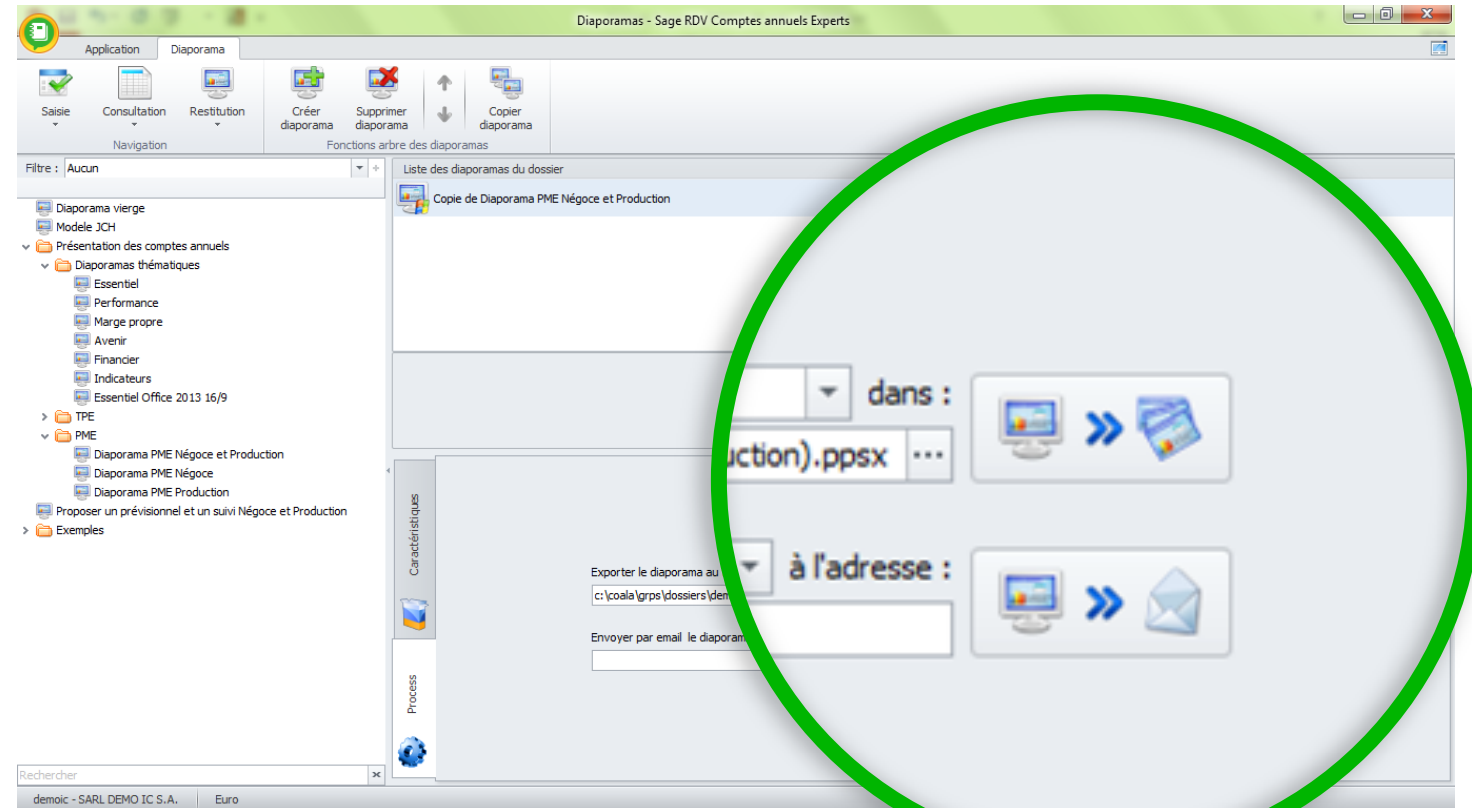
Diaporamas - Sage RDV Comptes annuels Experts

Application
Diaporama

Saisie
Consultation
Restitution
Navigation

Créer diaporama
Supprimer diaporama
Copier diaporama
Fonctions arbre des diaporamas

Filtre : Aucun

Diaporama vierge
Modele JCH
Présentation des comptes annuels
Diaporamas thématiques
Essentiel
Performance
Marge propre
Avenir
Financier
Indicateurs
Essentiel Office 2013 16/9
TPE
PME
Diaporama PME Négoce et Production
Diaporama PME Négoce
Diaporama PME Production
Proposer un prévisionnel et un suivi Négoce et Production
Exemples

Rechercher

Liste des diaporamas du dossier
Copie de Diaporama PME Négoce et Production

Caractéristiques
Process

dans :
uction).ppsx
...

Exporter le diaporama au
à l'adresse :
c:\coala\grps\dossiers\dem
Envoyer par email le diaporam

demoic - SARL DEMO IC S.A.
Euro